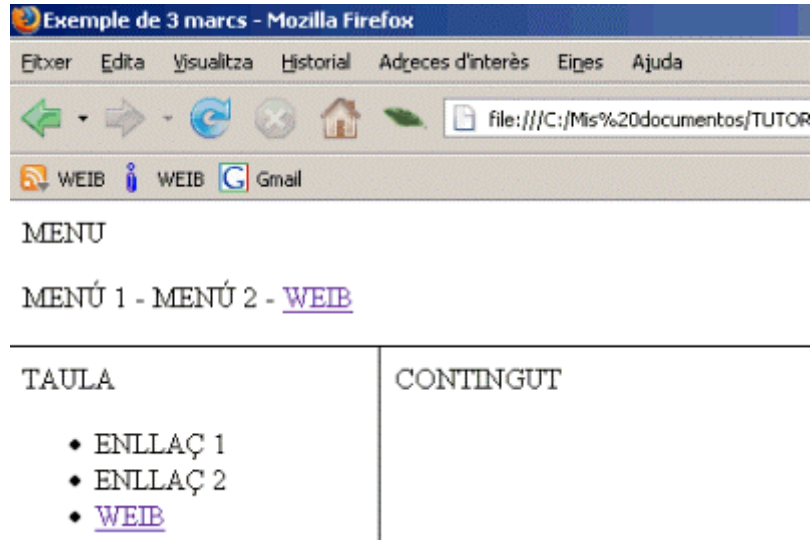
Exemple de 3 marcs - Mozilla Firefox

Fitxer Edita Visualitza Historial Adreces d'interès Eines Ajuda

file:///C:/Mis%20documentos/TUTOR

WEIB WEIB Gmail

MENU

MENÚ 1 - MENÚ 2 - WEIB

TAULA

- ENLLAÇ 1
- ENLLAÇ 2
- WEIB

CONTINGUT